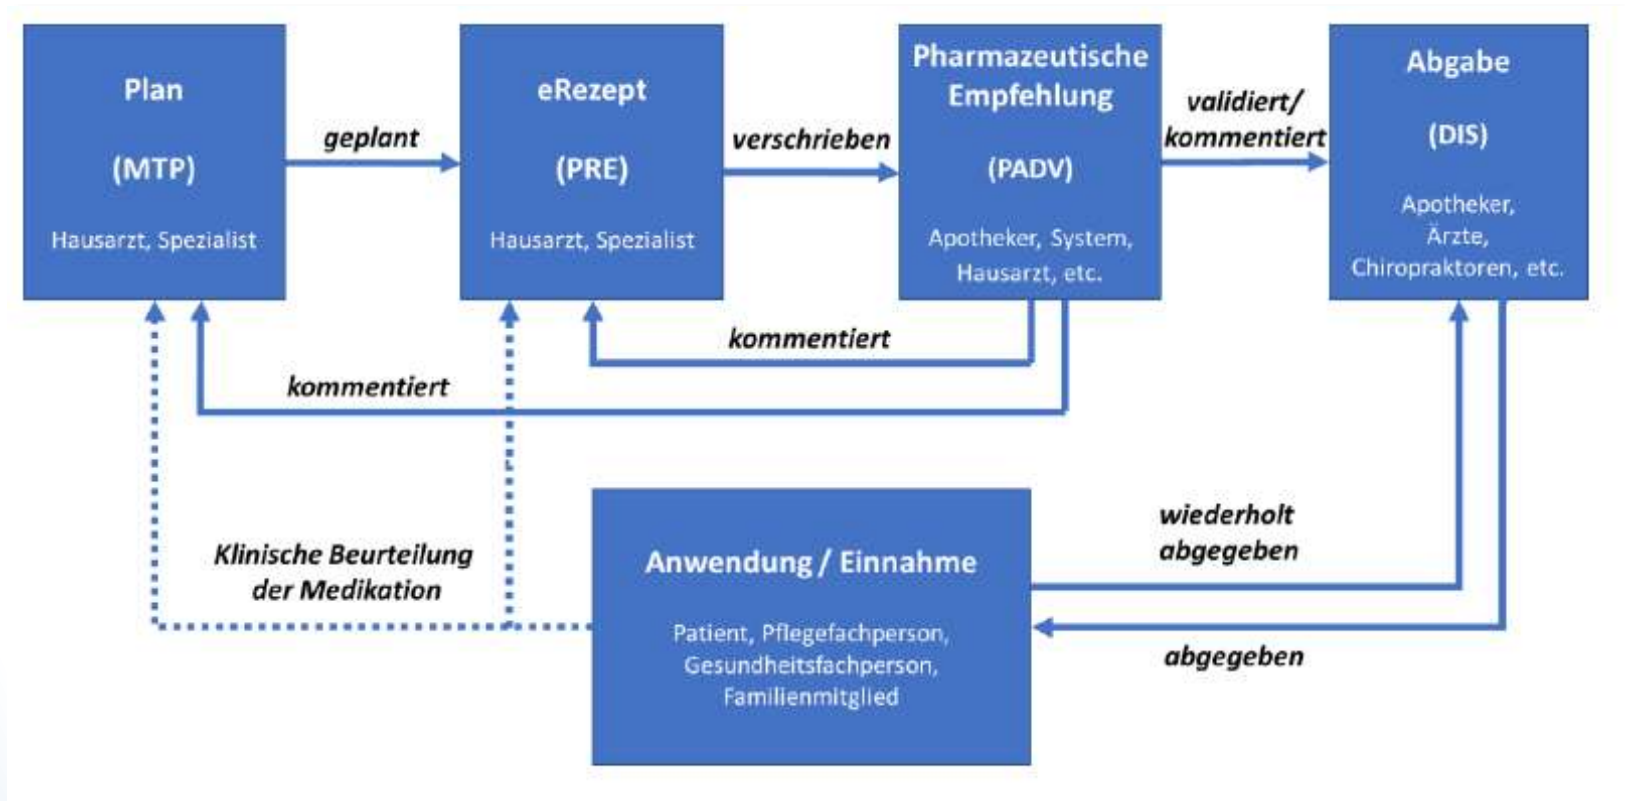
Plan

(MTP)

Hausarzt, Spezialist

geplant

eRezept

(PRE)

Hausarzt, Spezialist

verschrieben

Pharmazeutische Empfehlung

(PADV)

Apotheker, System, Hausarzt, etc.

validiert/ kommentiert

Abgabe

(DIS)

Apotheker, Ärzte, Chiropraktoren, etc.

kommentiert

kommentiert

Klinische Beurteilung der Medikation

Anwendung / Einnahme

Patient, Pflegefachperson, Gesundheitsfachperson, Familienmitglied

wiederholt abgegeben

abgegeben